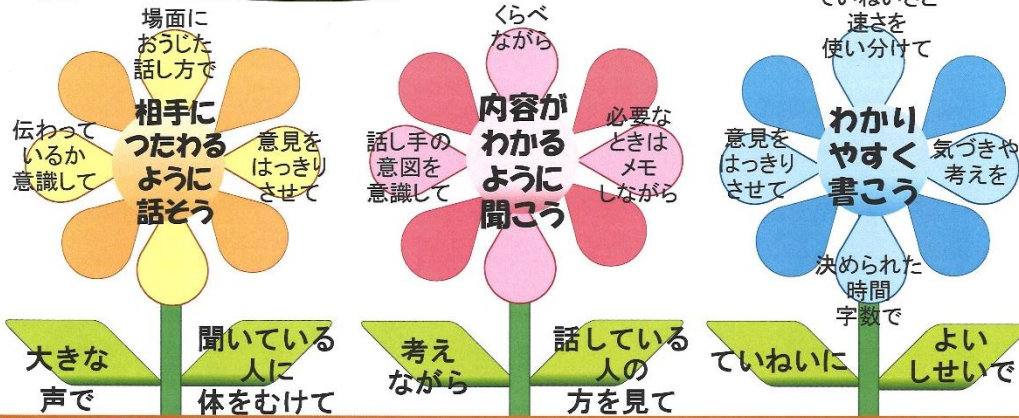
場面に
おうじた
話し方で

伝わって
いるか
意識して

相手に
つたわる
ように
話そう

意見を
はっきり
させて

大きな
声で

聞いている
人に
体をむけて

くらべ
ながら

話し手の
意図を
意識して

内容が
わかる
ように
聞こう

必要な
ときは
メモ
しながら

考え
ながら

話している
人の
方を見て

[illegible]
速さを
使い分けて

意見を
はっきり
させて

わかり
やすく
書こう

気づきや
考えを

決められた
時間
字数で

ていねいに

よい
しせいで